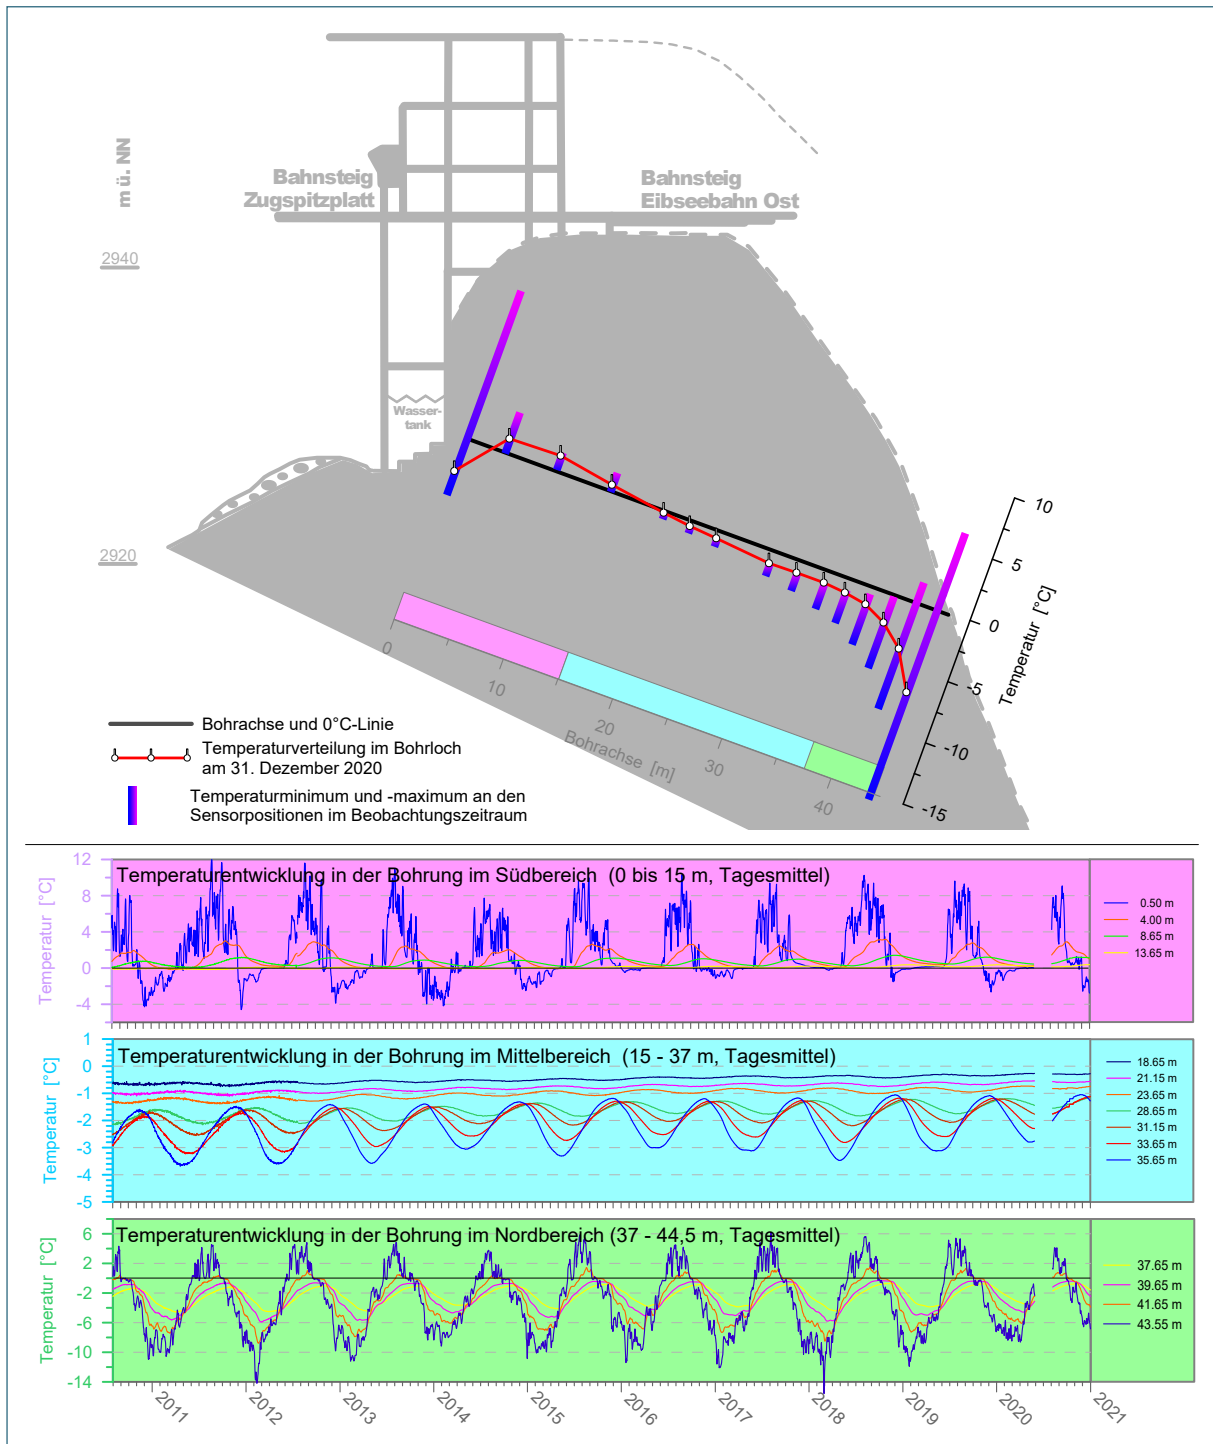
m ü. NN

2940

2920

Bahnsteig
Zugspitzplatt

Bahnsteig
Eibseebahn Ost

Wasser-
tank

10
5
0
-5
-10
-15
Temperatur [°C]

0
10
20
30
40
Bohrachse [m]

Bohrachse und 0°C-Linie
Temperaturverteilung im Bohrloch am 31. Dezember 2020
Temperaturminimum und -maximum an den Sensorpositionen im Beobachtungszeitraum

Temperaturentwicklung in der Bohrung im Südbereich (0 bis 15 m, Tagesmittel)
Temperatur [°C]
12
8
4
0
-4
0.50 m
4.00 m
8.65 m
13.65 m

Temperaturentwicklung in der Bohrung im Mittelbereich (15 - 37 m, Tagesmittel)
Temperatur [°C]
1
0
-1
-2
-3
-4
-5
18.65 m
21.15 m
23.65 m
28.65 m
31.15 m
33.65 m
35.65 m

Temperaturentwicklung in der Bohrung im Nordbereich (37 - 44,5 m, Tagesmittel)
Temperatur [°C]
6
2
-2
-6
-10
-14
37.65 m
39.65 m
41.65 m
43.55 m

2011
2012
2013
2014
2015
2016
2017
2018
2019
2020
2021